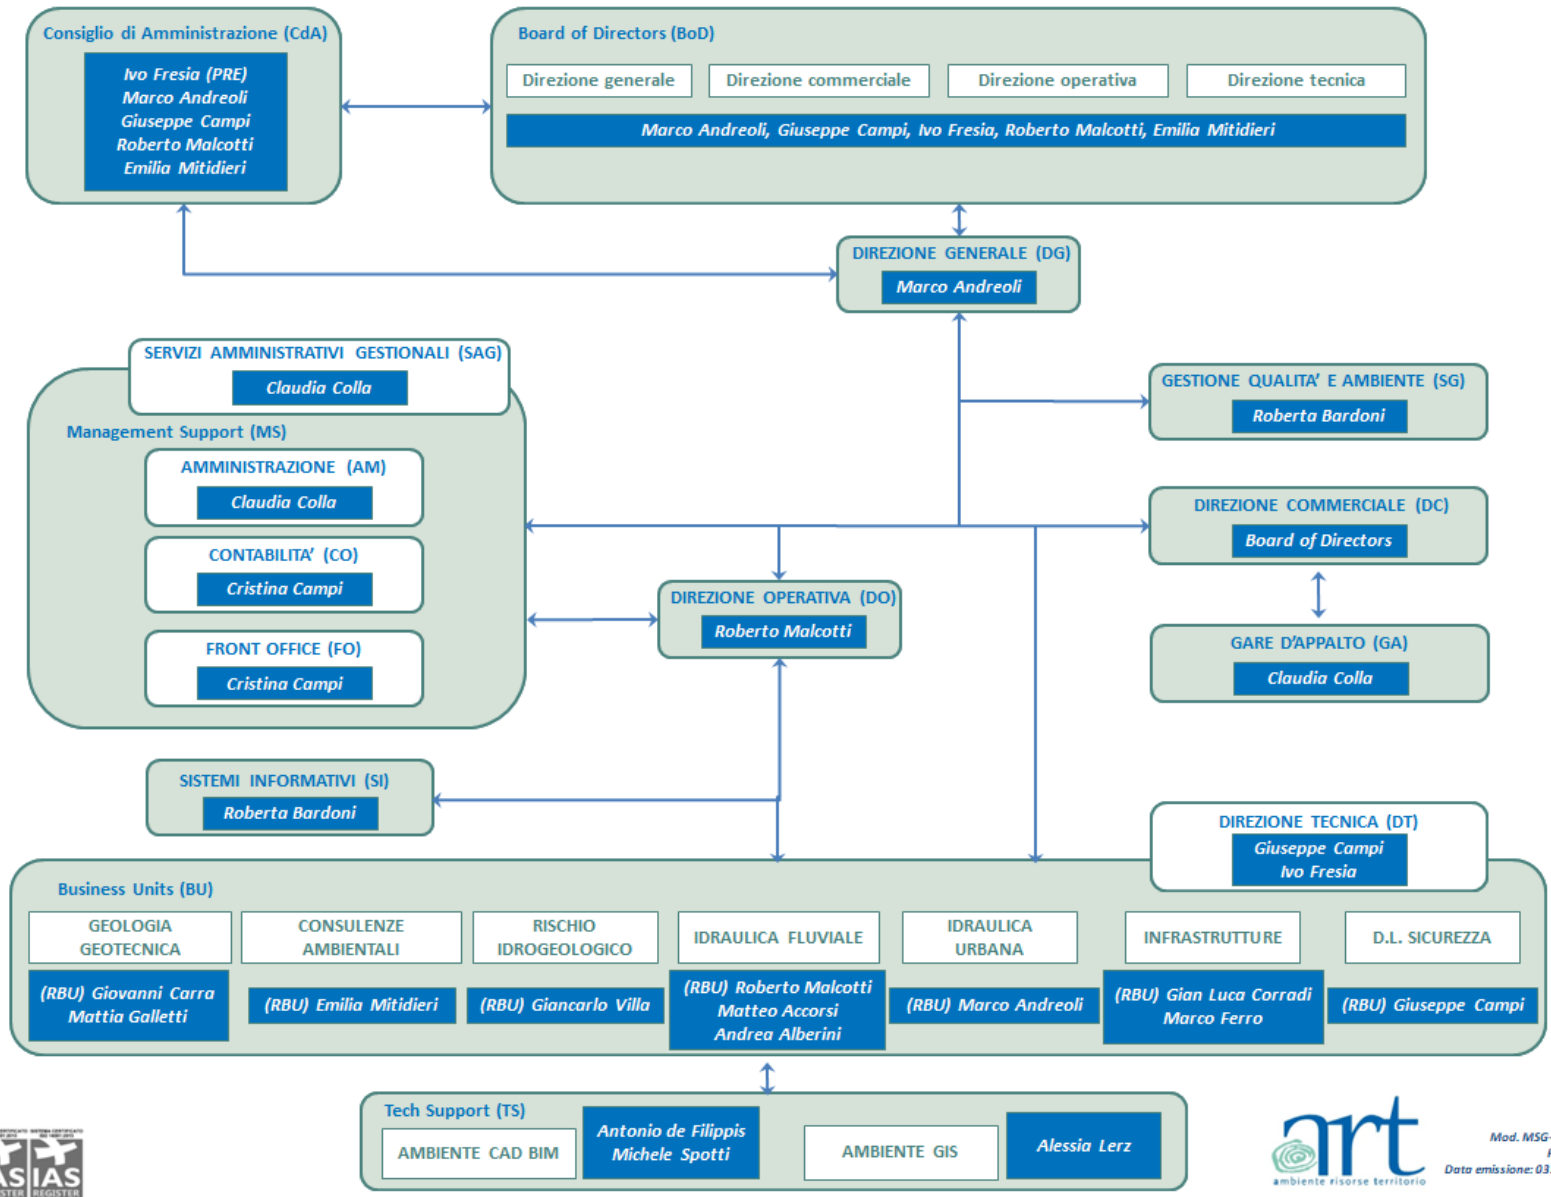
Consiglio di Amministrazione (CdA)

Ivo Fresia (PRE)
Marco Andreoli
Giuseppe Campi
Roberto Malcotti
Emilia Mitidieri

Board of Directors (BoD)

Direzione generale | Direzione commerciale | Direzione operativa | Direzione tecnica

Marco Andreoli, Giuseppe Campi, Ivo Fresia, Roberto Malcotti, Emilia Mitidieri

DIREZIONE GENERALE (DG)
Marco Andreoli

SERVIZI AMMINISTRATIVI GESTIONALI (SAG)
Claudia Colla

Management Support (MS)

AMMINISTRAZIONE (AM)
Claudia Colla

CONTABILITA' (CO)
Cristina Campi

FRONT OFFICE (FO)
Cristina Campi

GESTIONE QUALITA' E AMBIENTE (SG)
Roberta Bardoni

DIREZIONE COMMERCIALE (DC)
Board of Directors

GARE D'APPALTO (GA)
Claudia Colla

DIREZIONE OPERATIVA (DO)
Roberto Malcotti

SISTEMI INFORMATIVI (SI)
Roberta Bardoni

DIREZIONE TECNICA (DT)
Giuseppe Campi
Ivo Fresia

Business Units (BU)

GEOLOGIA GEOTECNICA
(RBU) Giovanni Carra
Mattia Galletti

CONSULENZE AMBIENTALI
(RBU) Emilia Mitidieri

RISCHIO IDROGEOLOGICO
(RBU) Giancarlo Villa

IDRAULICA FLUVIALE
(RBU) Roberto Malcotti
Matteo Accorsi
Andrea Alberini

IDRAULICA URBANA
(RBU) Marco Andreoli

INFRASTRUTTURE
(RBU) Gian Luca Corradi
Marco Ferro

D.L. SICUREZZA
(RBU) Giuseppe Campi

Tech Support (TS)

AMBIENTE CAD BIM
Antonio de Filippis
Michele Spotti

AMBIENTE GIS
Alessia Lerz

IAS

art
ambiente risorse territorio

Mod. MSG-
Data emissione: 03